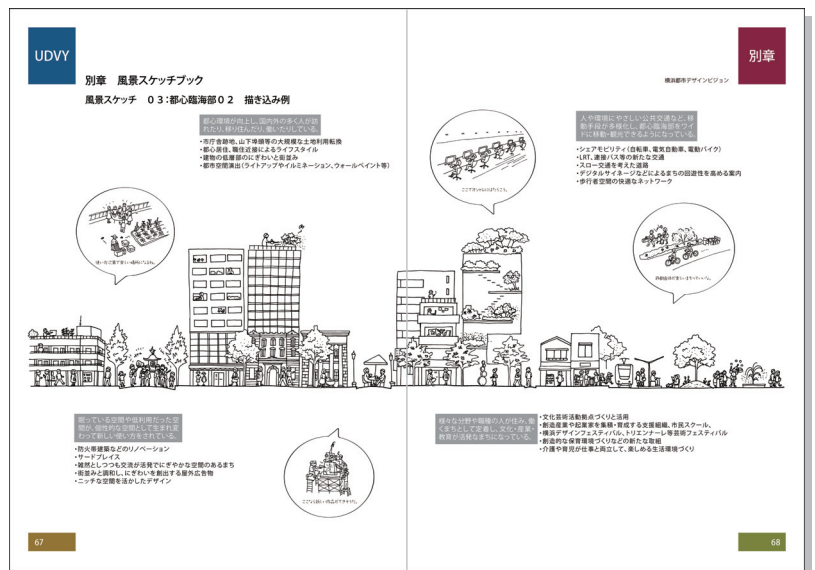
UDVY

別章　風景スケッチブック

風景スケッチ　03：都心臨海部02　描き込み例

都心環境が向上し、国内外の多くの人が訪れたり、移り住んだり、働いたりしている。

・市庁舎跡地、山下埠頭等の大規模な土地利用転換
・都心居住、職住近接によるライフスタイル
・建物の低層部のにぎわいと街並み
・都市空間演出（ライトアップやイルミネーション、ウォールペイント等）

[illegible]

眠っている空間や低利用だった空間が、個性的な空間として生まれ変わって新しい使い方をされている。

・防火帯建築などのリノベーション
・サードプレイス
・雑然としつつも交流が活発でにぎやかな空間のあるまち
・街並みと調和し、にぎわいを創出する屋外広告物
・ニッチな空間を活かしたデザイン

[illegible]

67

別章

横浜都市デザインビジョン

人や環境にやさしい公共交通など、移動手段が多様化し、都心臨海部をワイドに移動・観光できるようになっている。

・シェアモビリティ（自転車、電気自動車、電動バイク）
・LRT、連節バス等の新たな交通
・スロー交通を考えた道路
・デジタルサイネージなどによるまちの回遊性を高める案内
・歩行者空間の快適なネットワーク

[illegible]

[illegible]

様々な分野や職種の人が住み、働くまちとして定着し、文化・産業・教育が活発なまちになっている。

・文化芸術活動拠点づくりと活用
・創造産業や起業家を集積・育成する支援組織、市民スクール、
・横浜デザインフェスティバル、トリエンナーレ等芸術フェスティバル
・創造的な保育環境づくりなどの新たな取組
・介護や育児が仕事と両立して、楽しめる生活環境づくり

68